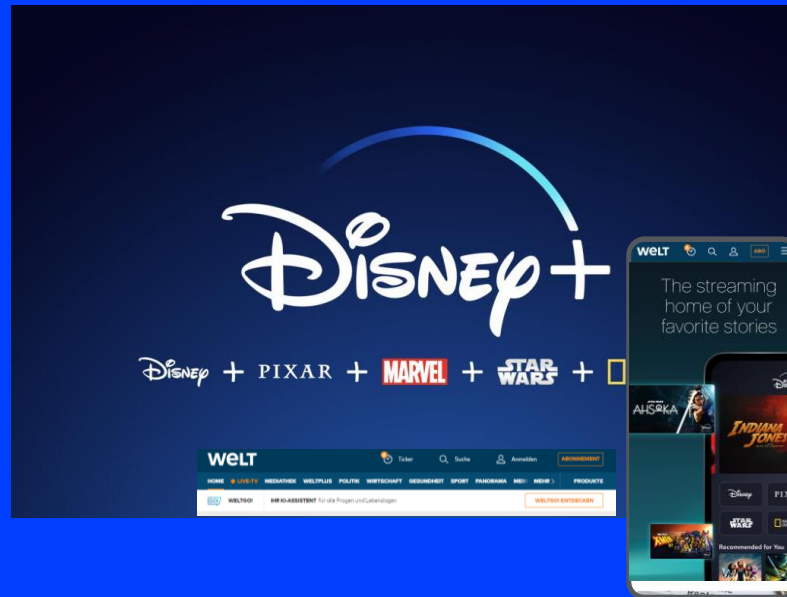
Disney+

Disney + PIXAR + MARVEL + STAR WARS +

WELT
Ticker Suche Anmelden ABONNEMENT
HOME LIVE-TV MEDIATHEK WELTPLUS POLITIK WIRTSCHAFT GESUNDHEIT SPORT PANORAMA MEHR PRODUKTE
WELTGO! IHR KI-ASSISTENT für alle Fragen und Lebenslagen WELTGO! ENTDECKEN

WELT ABO
The streaming home of your favorite stories
AHSOKA
INDIANA JONES
Disney PIX
STAR WARS
Recommended for You